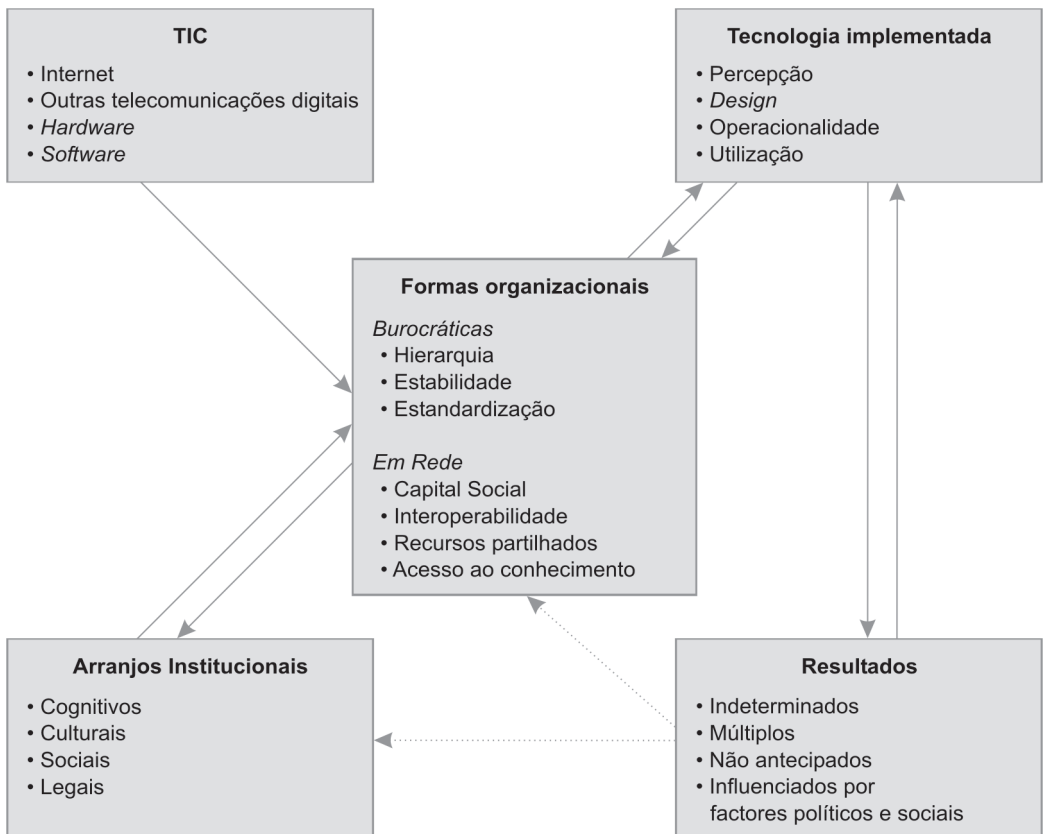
TIC
• Internet
• Outras telecomunicações digitais
• Hardware
• Software

Tecnologia implementada
• Percepção
• Design
• Operacionalidade
• Utilização

Formas organizacionais
Burocráticas
• Hierarquia
• Estabilidade
• Estandardização

Em Rede
• Capital Social
• Interoperabilidade
• Recursos partilhados
• Acesso ao conhecimento

Arranjos Institucionais
• Cognitivos
• Culturais
• Sociais
• Legais

Resultados
• Indeterminados
• Múltiplos
• Não antecipados
• Influenciados por factores políticos e sociais